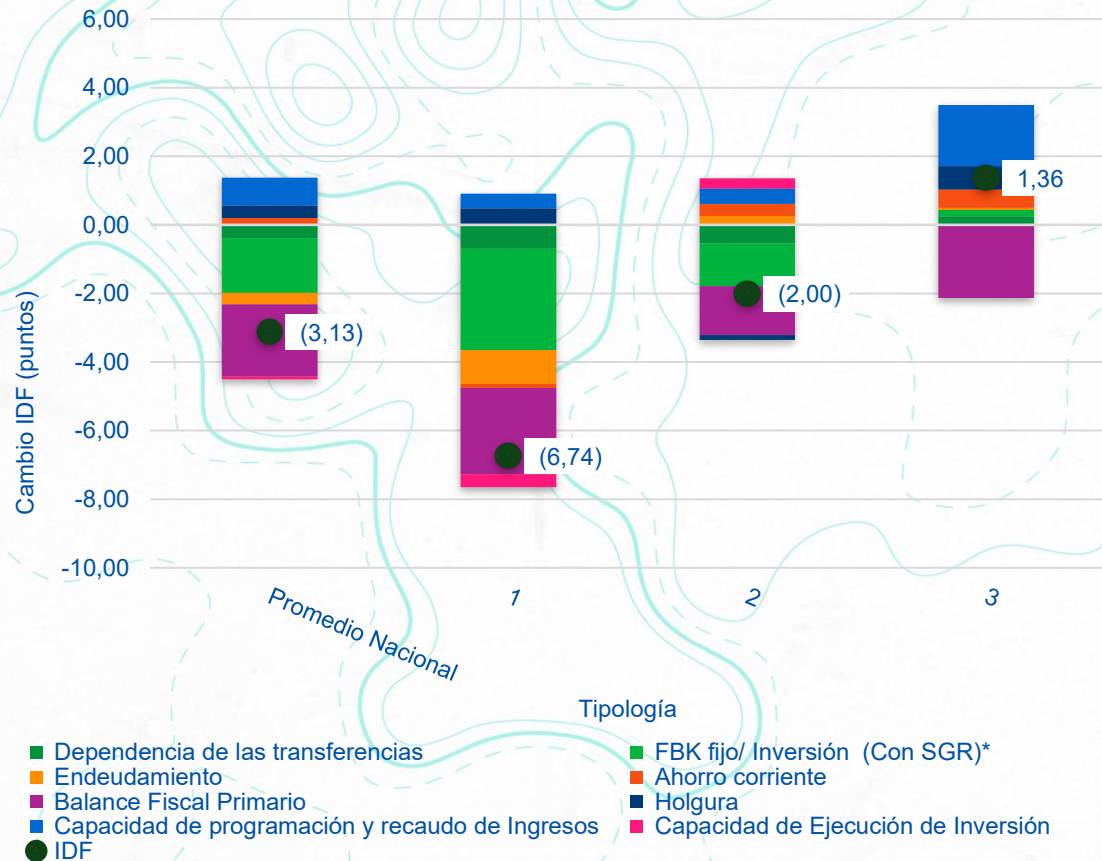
6,00
4,00
2,00
0,00
-2,00
-4,00
-6,00
-8,00
-10,00

Cambio IDF (puntos)

(3,13)
(6,74)
(2,00)
1,36

Promedio Nacional
1
2
3

Tipología

Dependencia de las transferencias
FBK fijo/ Inversión (Con SGR)*
Endeudamiento
Ahorro corriente
Balance Fiscal Primario
Holgura
Capacidad de programación y recaudo de Ingresos
Capacidad de Ejecución de Inversión
IDF